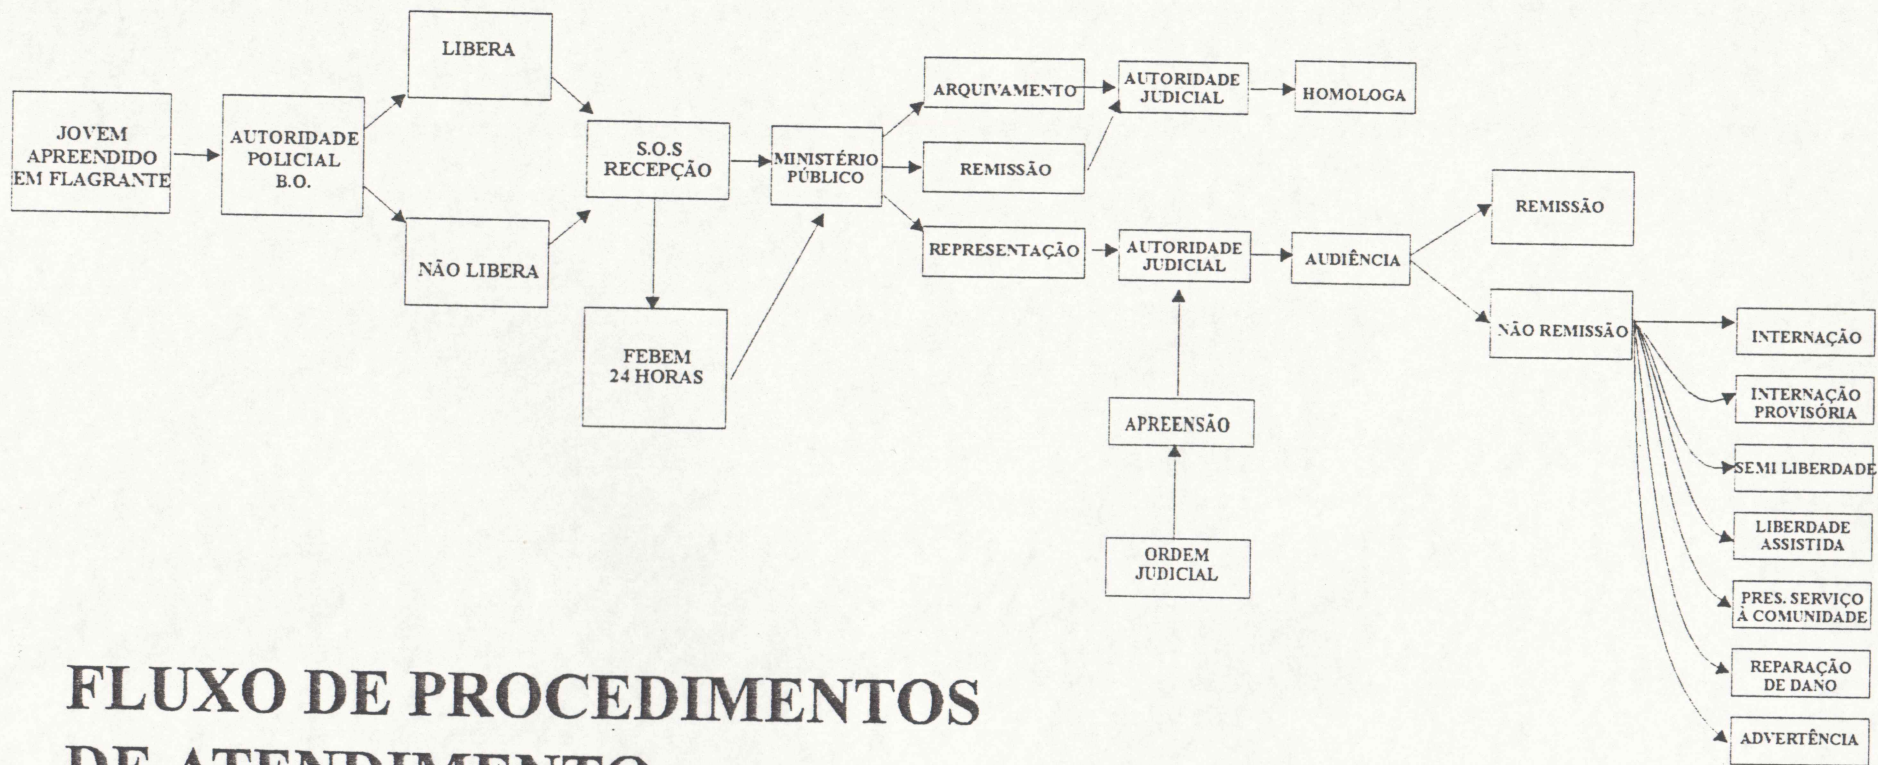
JOVEM APREENDIDO EM FLAGRANTE

AUTORIDADE POLICIAL B.O.

LIBERA

NÃO LIBERA

S.O.S RECEPÇÃO

FEBEM 24 HORAS

MINISTÉRIO PÚBLICO

ARQUIVAMENTO

REMISSÃO

REPRESENTAÇÃO

AUTORIDADE JUDICIAL

HOMOLOGA

AUTORIDADE JUDICIAL

AUDIÊNCIA

APREENSÃO

ORDEM JUDICIAL

REMISSÃO

NÃO REMISSÃO

INTERNAÇÃO

INTERNAÇÃO PROVISÓRIA

SEMI LIBERDADE

LIBERDADE ASSISTIDA

PRES. SERVIÇO À COMUNIDADE

REPARAÇÃO DE DANO

ADVERTÊNCIA

FLUXO DE PROCEDIMENTOS DE ATENDIMENTO